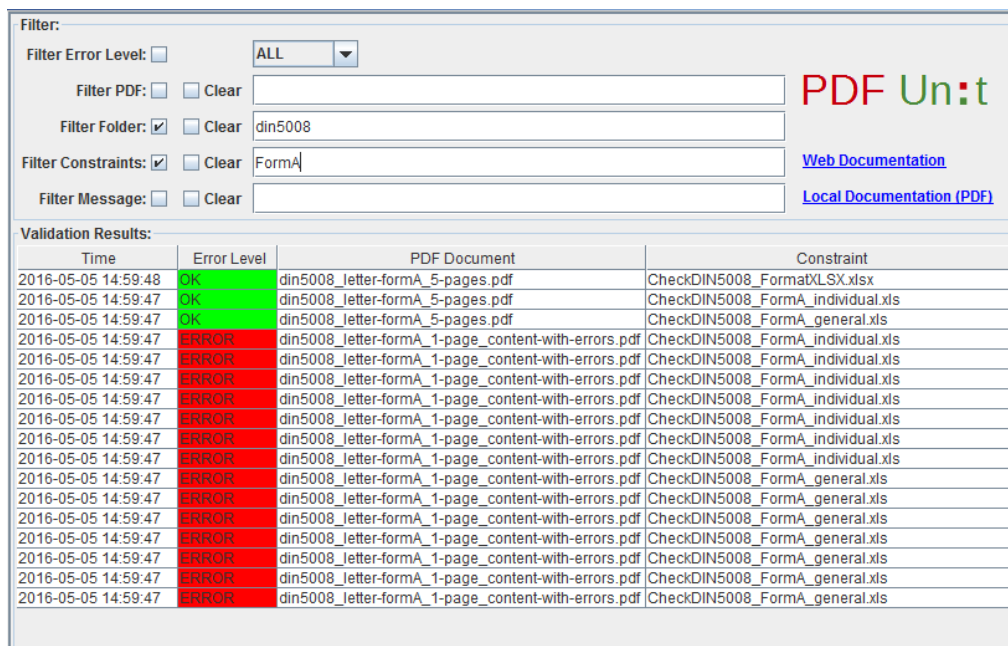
Filter:

Filter Error Level: ALL

Filter PDF: Clear

Filter Folder: ✔ Clear din5008

Filter Constraints: ✔ Clear FormA

Filter Message: Clear

PDF Unit

Web Documentation

Local Documentation (PDF)

Validation Results:

| Time | Error Level | PDF Document | Constraint |
|---|---|---|---|
| 2016-05-05 14:59:48 | OK | din5008_letter-formA_5-pages.pdf | CheckDIN5008_FormatXLSX.xlsx |
| 2016-05-05 14:59:47 | OK | din5008_letter-formA_5-pages.pdf | CheckDIN5008_FormA_individual.xls |
| 2016-05-05 14:59:47 | OK | din5008_letter-formA_5-pages.pdf | CheckDIN5008_FormA_general.xls |
| 2016-05-05 14:59:47 | ERROR | din5008_letter-formA_1-page_content-with-errors.pdf | CheckDIN5008_FormA_individual.xls |
| 2016-05-05 14:59:47 | ERROR | din5008_letter-formA_1-page_content-with-errors.pdf | CheckDIN5008_FormA_individual.xls |
| 2016-05-05 14:59:47 | ERROR | din5008_letter-formA_1-page_content-with-errors.pdf | CheckDIN5008_FormA_individual.xls |
| 2016-05-05 14:59:47 | ERROR | din5008_letter-formA_1-page_content-with-errors.pdf | CheckDIN5008_FormA_individual.xls |
| 2016-05-05 14:59:47 | ERROR | din5008_letter-formA_1-page_content-with-errors.pdf | CheckDIN5008_FormA_individual.xls |
| 2016-05-05 14:59:47 | ERROR | din5008_letter-formA_1-page_content-with-errors.pdf | CheckDIN5008_FormA_individual.xls |
| 2016-05-05 14:59:47 | ERROR | din5008_letter-formA_1-page_content-with-errors.pdf | CheckDIN5008_FormA_individual.xls |
| 2016-05-05 14:59:47 | ERROR | din5008_letter-formA_1-page_content-with-errors.pdf | CheckDIN5008_FormA_general.xls |
| 2016-05-05 14:59:47 | ERROR | din5008_letter-formA_1-page_content-with-errors.pdf | CheckDIN5008_FormA_general.xls |
| 2016-05-05 14:59:47 | ERROR | din5008_letter-formA_1-page_content-with-errors.pdf | CheckDIN5008_FormA_general.xls |
| 2016-05-05 14:59:47 | ERROR | din5008_letter-formA_1-page_content-with-errors.pdf | CheckDIN5008_FormA_general.xls |
| 2016-05-05 14:59:47 | ERROR | din5008_letter-formA_1-page_content-with-errors.pdf | CheckDIN5008_FormA_general.xls |
| 2016-05-05 14:59:47 | ERROR | din5008_letter-formA_1-page_content-with-errors.pdf | CheckDIN5008_FormA_general.xls |
| 2016-05-05 14:59:47 | ERROR | din5008_letter-formA_1-page_content-with-errors.pdf | CheckDIN5008_FormA_general.xls |